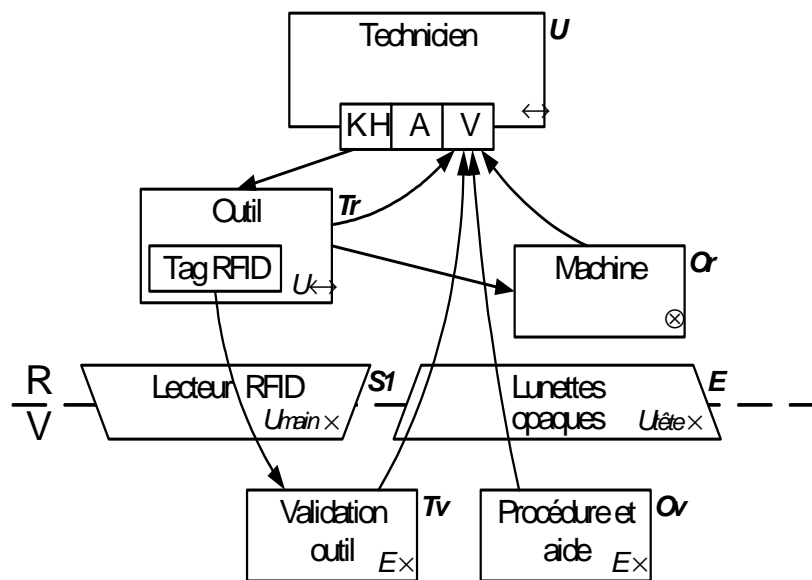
Technicien
U
KH
A
V
$\leftrightarrow$
Outil
Tr
Tag RFID
$U\leftrightarrow$
Machine
Or
$\otimes$
R
V
Lecteur RFID
S1
$U_{main}\times$
Lunettes opaques
E
$U_{tête}\times$
Validation outil
Tv
$E\times$
Procédure et aide
Ov
$E\times$